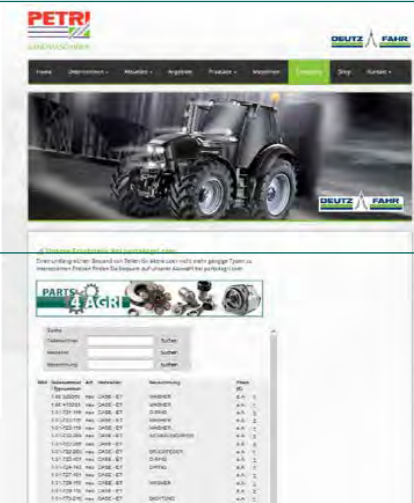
PETRI
LANDMASCHINEN

DEUTZ FAHR

Home | Unternehmen | Aktuelles | Angebote | Produkte | Maschinen | Ersatzteile | Shop | Kontakt

DEUTZ FAHR

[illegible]

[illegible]

PARTS 4 AGRI

Suche
Teilenummer | Suchen
Hersteller | Suchen
Bezeichnung | Suchen

| Bild | Teilenummer / Typnummer | Art | Hersteller | Bezeichnung | Preis (€) | |
|---|---|---|---|---|---|---|
| | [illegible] | neu | CASE - IH | WASHER | a.A. | 1 |
| | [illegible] | neu | CASE - IH | WASHER | a.A. | 1 |
| | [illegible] | neu | CASE - IH | O-RING | a.A. | 1 |
| | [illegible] | neu | CASE - IH | WASHER | a.A. | 1 |
| | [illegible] | neu | CASE - IH | WASHER | a.A. | 1 |
| | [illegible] | neu | CASE - IH | WASHER | a.A. | 1 |
| | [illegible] | neu | CASE - IH | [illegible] | a.A. | 1 |
| | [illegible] | neu | CASE - IH | SPRING | a.A. | 1 |
| | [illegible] | neu | CASE - IH | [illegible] | a.A. | 1 |
| | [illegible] | neu | CASE - IH | O-RING | a.A. | 1 |
| | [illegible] | neu | CASE - IH | SPRING | a.A. | 1 |
| | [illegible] | neu | CASE - IH | WASHER | a.A. | 1 |
| | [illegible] | neu | CASE - IH | WASHER | a.A. | 1 |
| | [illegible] | neu | CASE - IH | WASHER | a.A. | 1 |
| | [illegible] | neu | CASE - IH | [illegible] | a.A. | 1 |